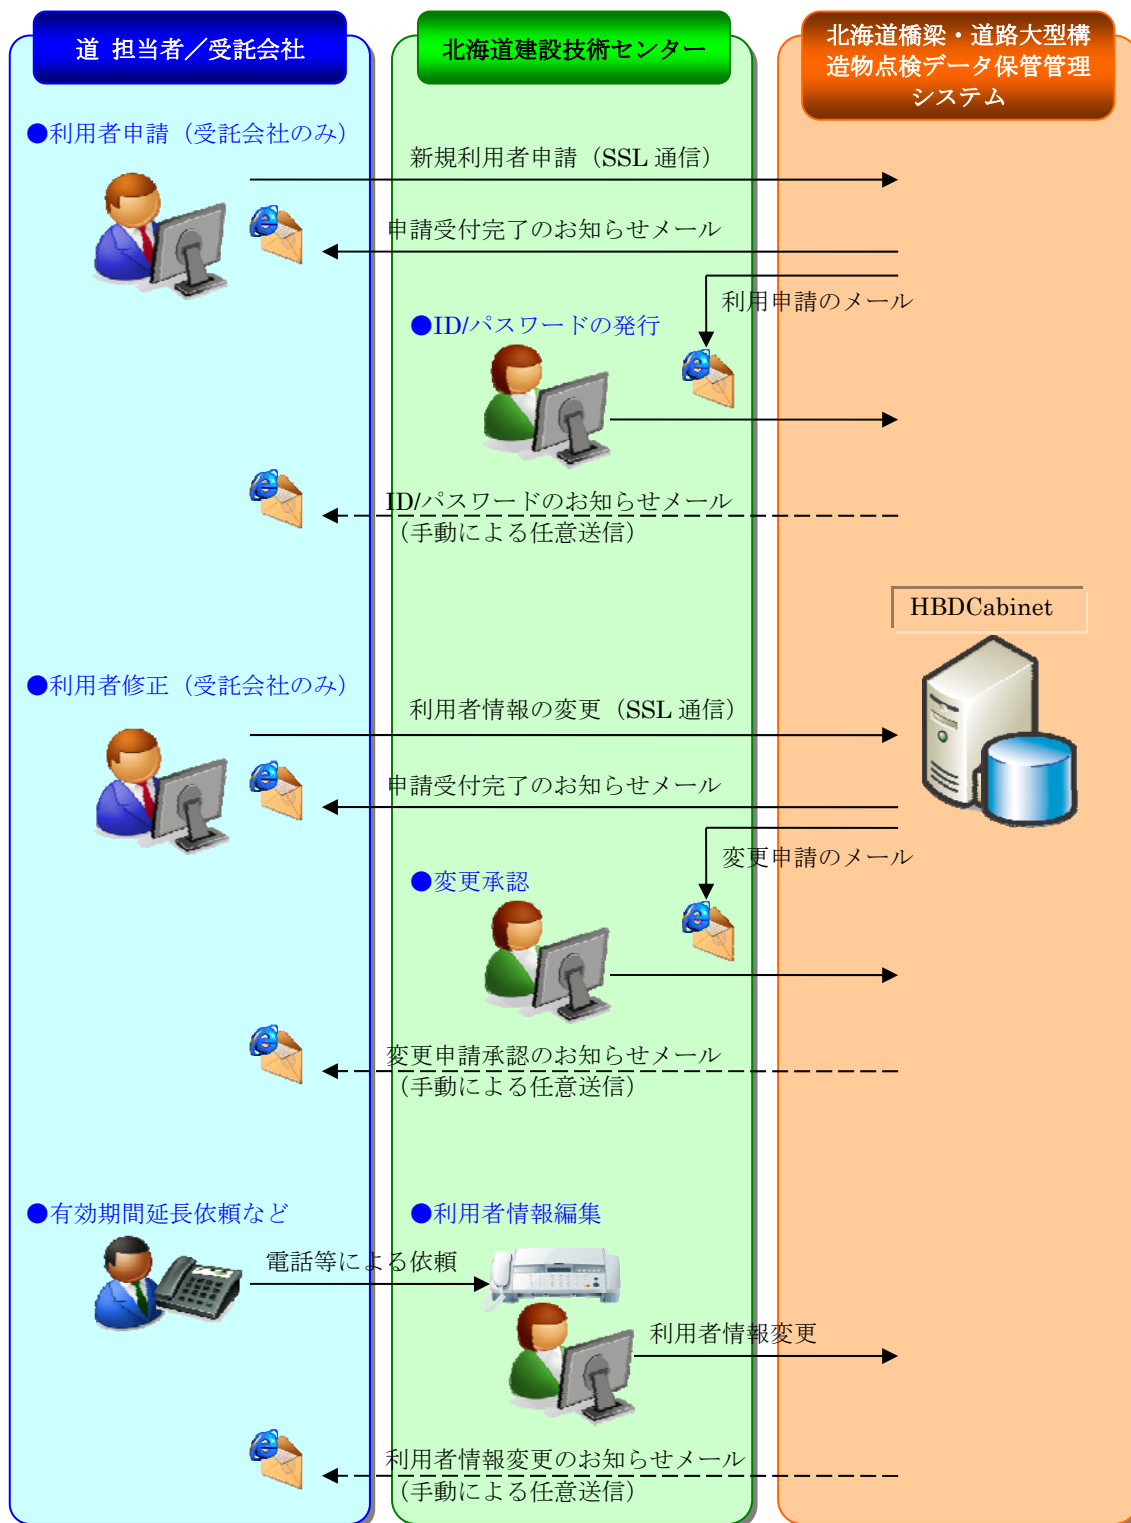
道 担当者／受託会社

北海道建設技術センター

北海道橋梁・道路大型構造物点検データ保管管理システム

●利用者申請（受託会社のみ）

新規利用者申請（SSL 通信）

申請受付完了のお知らせメール

利用申請のメール

●ID/パスワードの発行

ID/パスワードのお知らせメール
（手動による任意送信）

HBDCabinet

●利用者修正（受託会社のみ）

利用者情報の変更（SSL 通信）

申請受付完了のお知らせメール

変更申請のメール

●変更承認

変更申請承認のお知らせメール
（手動による任意送信）

●有効期間延長依頼など

●利用者情報編集

電話等による依頼

利用者情報変更

利用者情報変更のお知らせメール
（手動による任意送信）